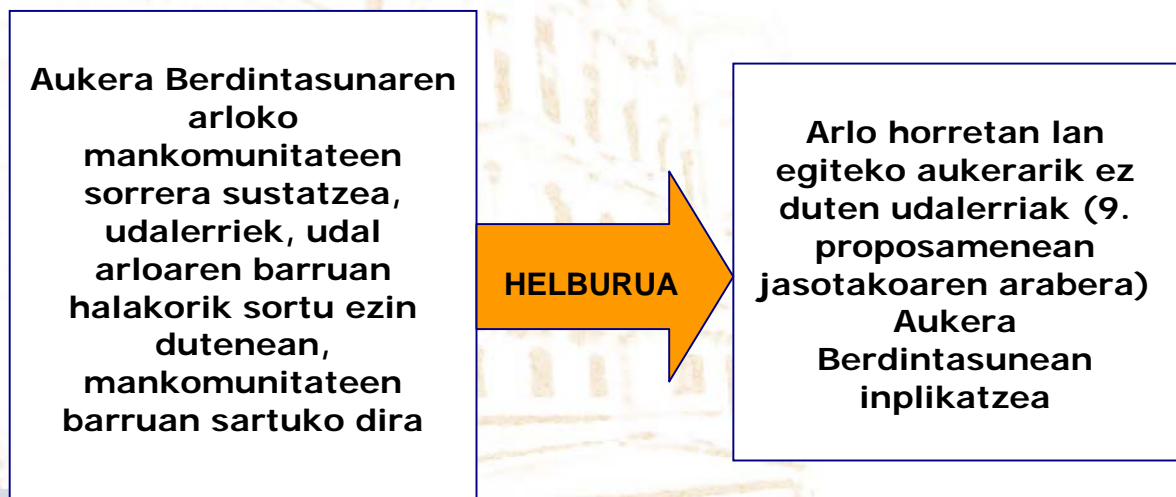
Aukera Berdintasunaren arloko mankomunitateen sorrera sustatzea, udalerriek, udal arloaren barruan halakorik sortu ezin dutenean, mankomunitateen barruan sartuko dira

HELBURUA

Arlo horretan lan egiteko aukerarik ez duten udalerriak (9. proposamenean jasotakoaren arabera) Aukera Berdintasunean inplikatzea